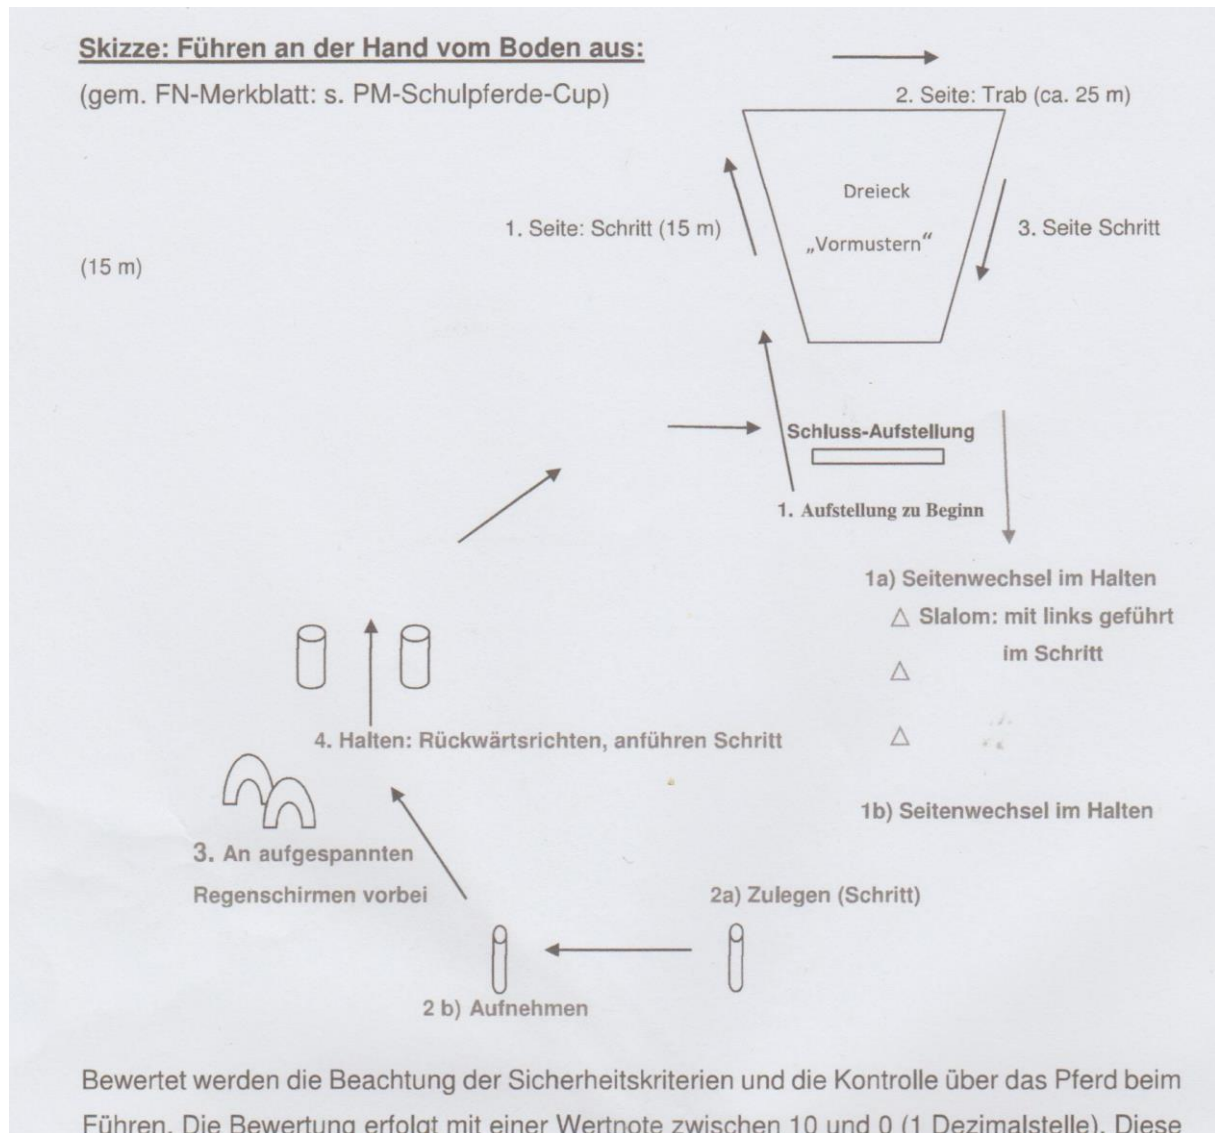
Skizze: Führen an der Hand vom Boden aus:

(gem. FN-Merkblatt: s. PM-Schulpferde-Cup)

2. Seite: Trab (ca. 25 m)

Dreieck

„Vormustern"

1. Seite: Schritt (15 m)

3. Seite Schritt

(15 m)

Schluss-Aufstellung

1. Aufstellung zu Beginn

1a) Seitenwechsel im Halten

Slalom: mit links geführt im Schritt

4. Halten: Rückwärtsrichten, anführen Schritt

1b) Seitenwechsel im Halten

3. An aufgespannten Regenschirmen vorbei

2a) Zulegen (Schritt)

2 b) Aufnehmen

Bewertet werden die Beachtung der Sicherheitskriterien und die Kontrolle über das Pferd beim Führen. Die Bewertung erfolgt mit einer Wertnote zwischen 10 und 0 (1 Dezimalstelle). Diese